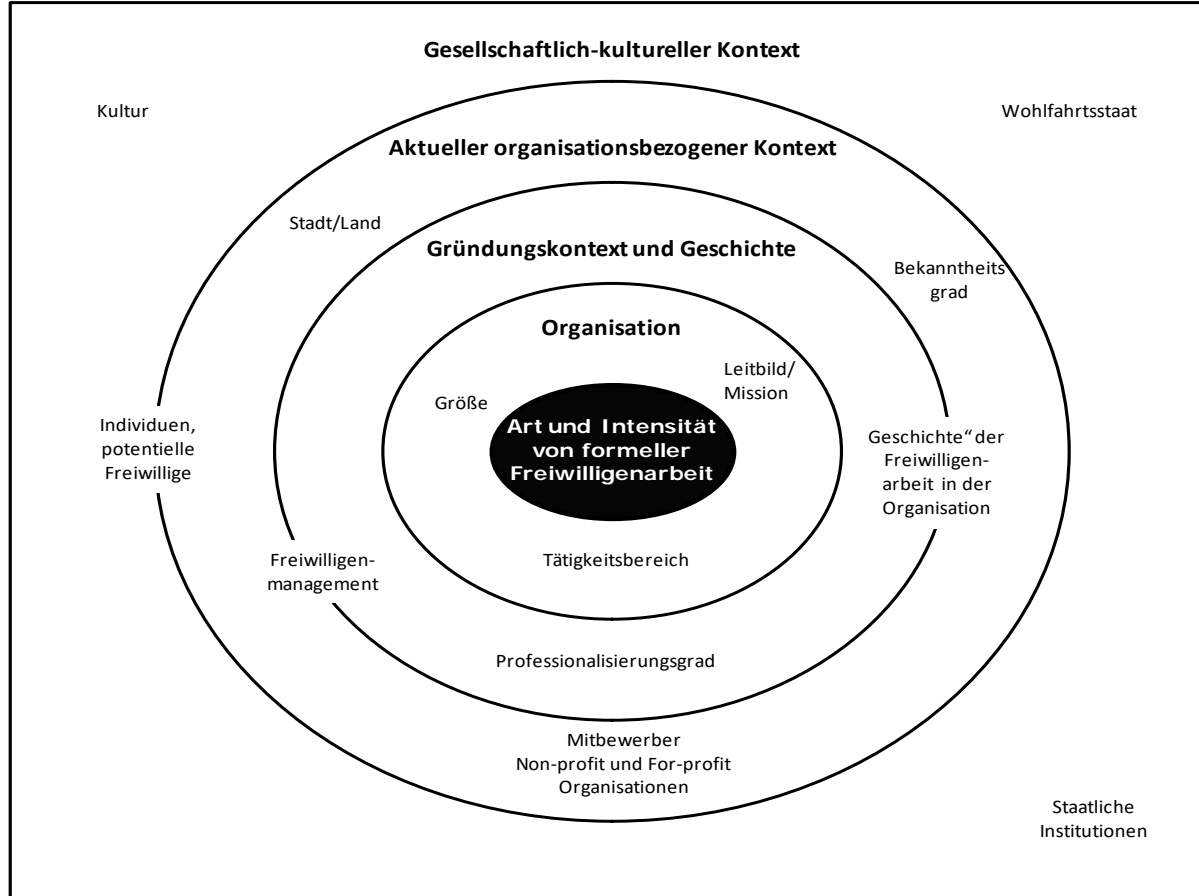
Gesellschaftlich-kultureller Kontext

Kultur

Wohlfahrtsstaat

Aktueller organisationsbezogener Kontext

Stadt/Land

Gründungskontext und Geschichte

Bekanntheits grad

Organisation

Leitbild/ Mission

Größe

Art und Intensität von formeller Freiwilligenarbeit

Individuen, potentielle Freiwillige

Geschichte" der Freiwilligenarbeit in der Organisation

Freiwilligenmanagement

Tätigkeitsbereich

Professionalisierungsgrad

Mitbewerber Non-profit und For-profit Organisationen

Staatliche Institutionen